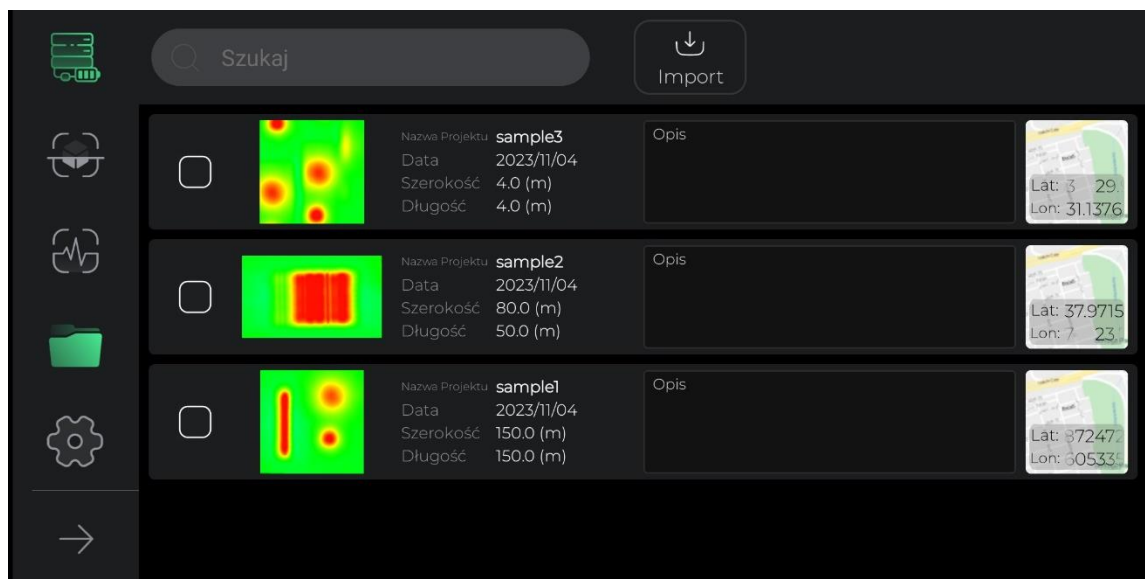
Szukaj

Import

Nazwa Projektu sample3
Data 2023/11/04
Szerokość 4.0 (m)
Długość 4.0 (m)

Opis

Lat: 3 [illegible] 29
Lon: 31.1376

Nazwa Projektu sample2
Data 2023/11/04
Szerokość 80.0 (m)
Długość 50.0 (m)

Opis

Lat: 37.9715
Lon: 7 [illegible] 23

Nazwa Projektu sample1
Data 2023/11/04
Szerokość 150.0 (m)
Długość 150.0 (m)

Opis

Lat: 872472
Lon: 605335